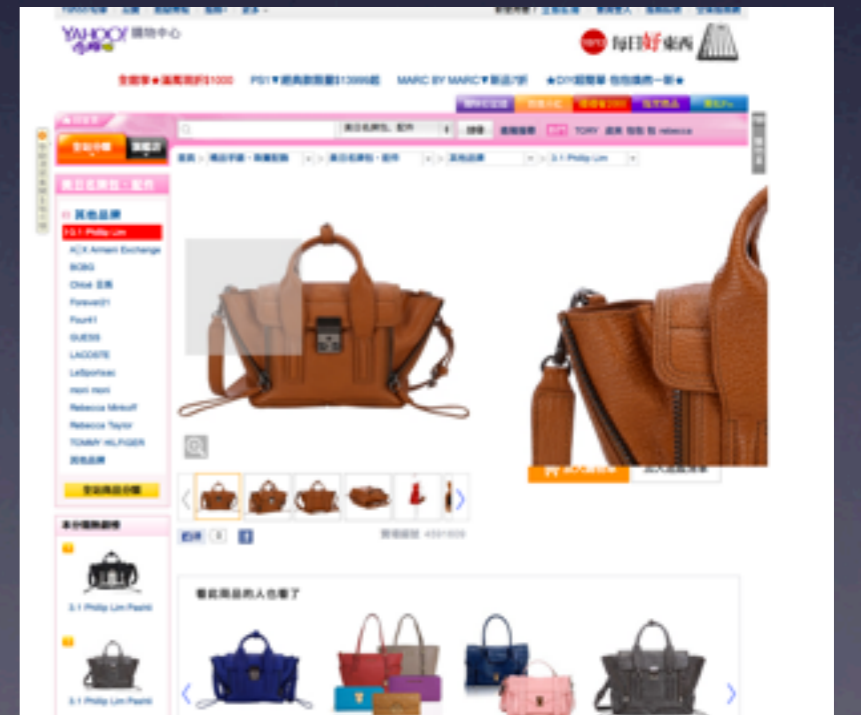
YAHOO! 奇摩 購物中心

每日好東西

PS1▼經典款限量$13999起

MARC BY MARC▼新品7折

★DIY超簡單 包包換新一新★

TORY 皮夾 包包 包 rebecca

首頁 > 精品手錶・精品配飾 > 3.1 Phillip Lim

其他品牌

3.1 Phillip Lim

A|X Armani Exchange

BCBG

Chloé 克羅

Forever21

Fourt1

GUESS

LACOSTE

LeSportsac

mori mori

Rebecca Minkoff

Rebecca Taylor

TOMMY HILFIGER

其他品牌

本分類熱銷排行

3.1 Phillip Lim Pashli

3.1 Phillip Lim Pashli

商品編號 4551609

看此商品的人也看了